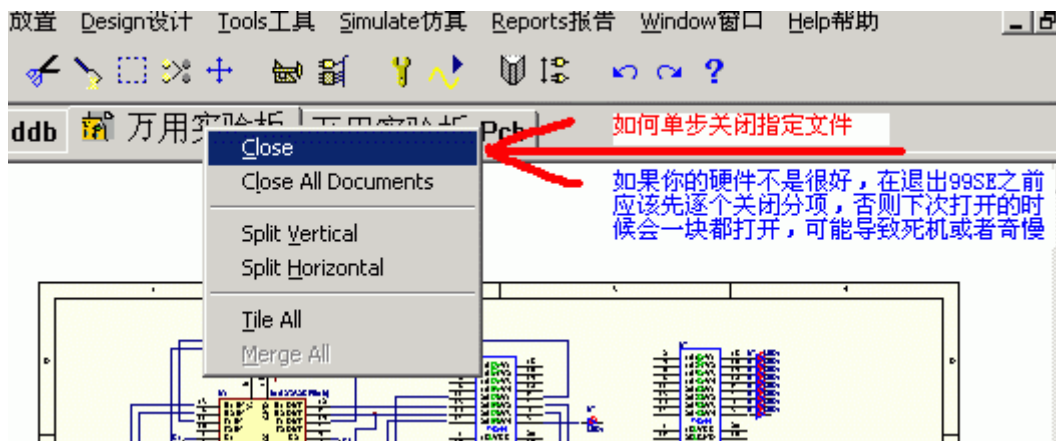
放置 Design设计 Tools工具 Simulate仿真 Reports报告 Window窗口 Help帮助

ddb 万用实验板 万用实验板 Pcb

Close
Close All Documents
Split Vertical
Split Horizontal
Tile All
Merge All

如何单步关闭指定文件

如果你的硬件不是很好，在退出99SE之前应该先逐个关闭分项，否则下次打开的时候会一块都打开，可能导致死机或者奇慢